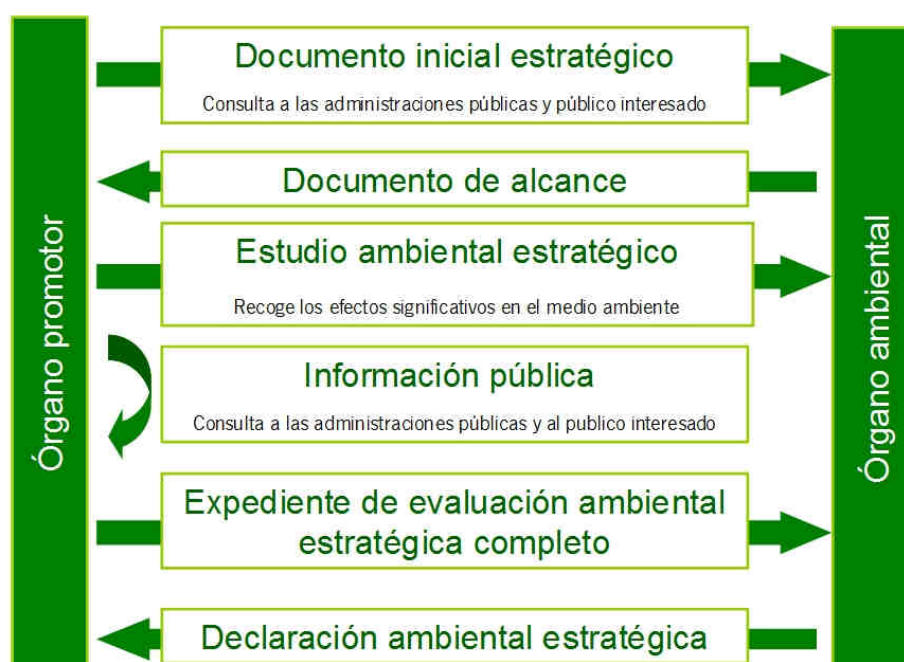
Órgano promotor

Documento inicial estratégico

Consulta a las administraciones públicas y público interesado

Documento de alcance

Estudio ambiental estratégico

Recoge los efectos significativos en el medio ambiente

Información pública

Consulta a las administraciones públicas y al publico interesado

Expediente de evaluación ambiental estratégica completo

Declaración ambiental estratégica

Órgano ambiental